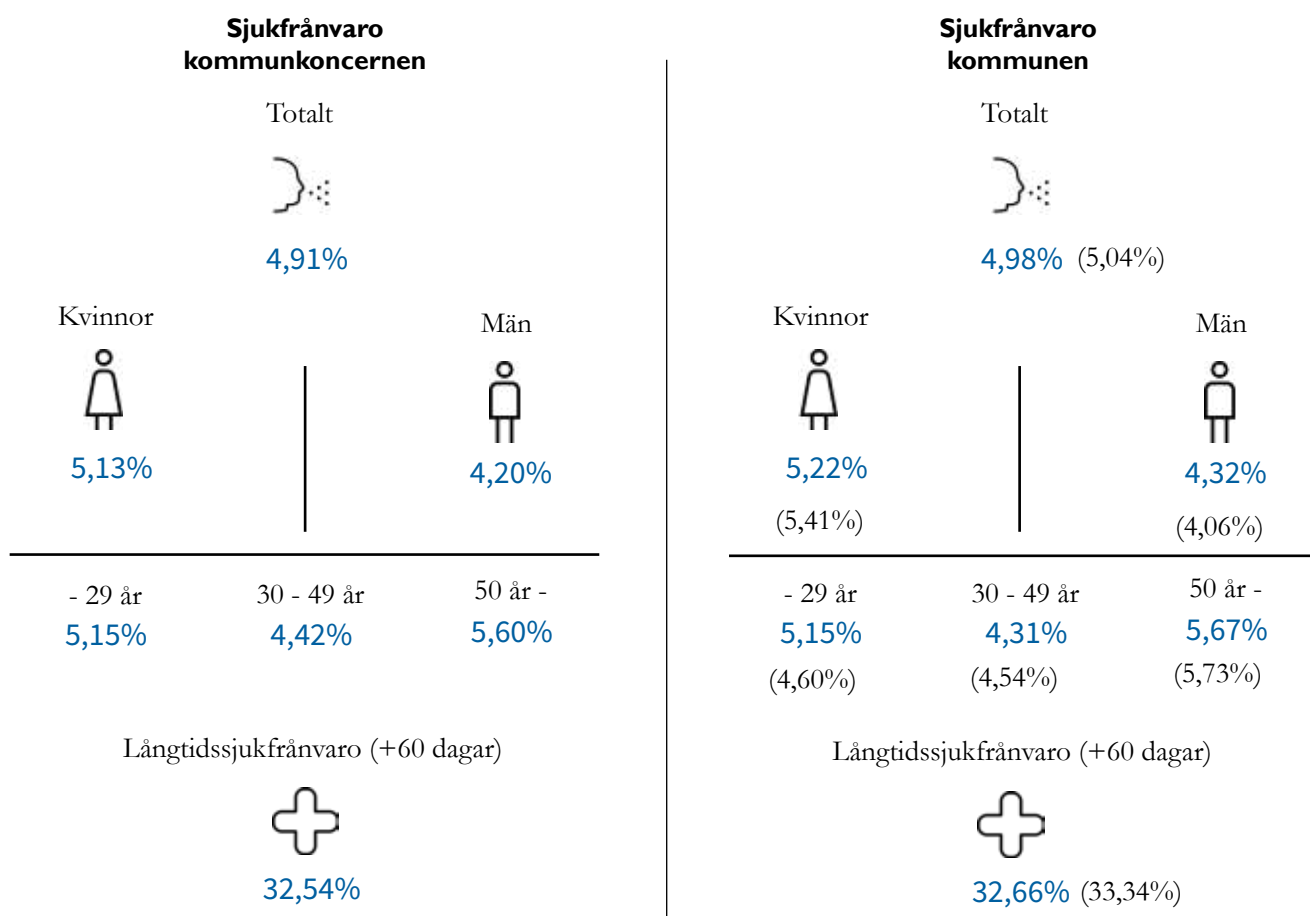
**Sjukfrånvaro kommunkoncernen**

Totalt

4,91%

Kvinnor

5,13%

Män

4,20%

- 29 år
5,15%

30 - 49 år
4,42%

50 år -
5,60%

Långtidssjukfrånvaro (+60 dagar)

32,54%

**Sjukfrånvaro kommunen**

Totalt

4,98% (5,04%)

Kvinnor

5,22%
(5,41%)

Män

4,32%
(4,06%)

- 29 år
5,15%
(4,60%)

30 - 49 år
4,31%
(4,54%)

50 år -
5,67%
(5,73%)

Långtidssjukfrånvaro (+60 dagar)

32,66% (33,34%)